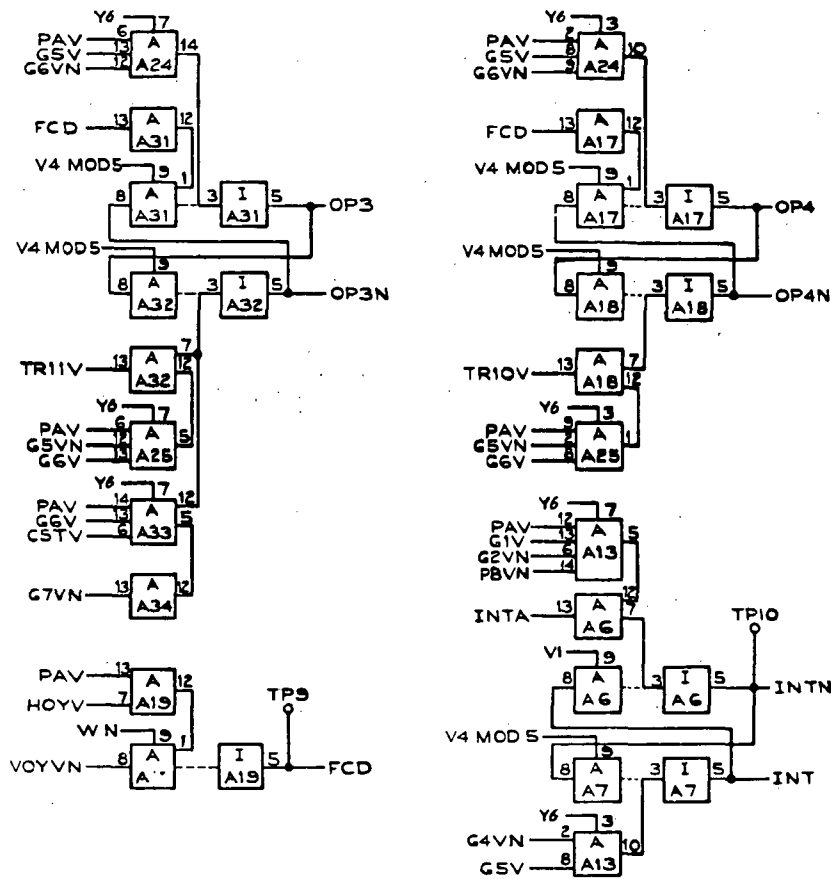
Y6 7
PAV 6
G5V 13
G6VN 12
A
A24 14

FCD 13
A
A31 12

V4 MOD5 9
8
A
A31 1

3
I
A31 5
OP3

V4 MOD5 9
8
A
A32

3
I
A32 5
OP3N

TR11V 13
A
A32 12 7

Y6 7
PAV 6
G5VN 12
G6V 13
A
A25 5

Y6 7
PAV 14
G6V 13
C5TV 6
A
A33 12 5

G7VN 13
A
A34 12

PAV 13
HOYV 7
A
A19 12

WN 9
VOYVN 8
A
A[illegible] 1

I
A19 5
TP9
FCD

Y6 3
PAV 2
G5V 8
G6VN 9
A
A24 10

FCD 13
A
A17 12

V4 MOD5 9
8
A
A17 1

3
I
A17 5
OP4

V4 MOD5 9
8
A
A18

3
I
A18 5
OP4N

TR10V 13
A
A18 7 12

Y6 3
PAV 9
G5VN 2
G6V 8
A
A25 1

Y6 7
PAV 12
G1V 13
G2VN 6
PBVN 14
A
A13 5

INTA 13
A
A6 12 7

TP10

V1 9
8
A
A6

3
I
A6 5
INTN

V4 MOD 5 9
8
A
A7

3
I
A7 5
INT

Y6 3
G4VN 2
G5V 8
A
A13 10